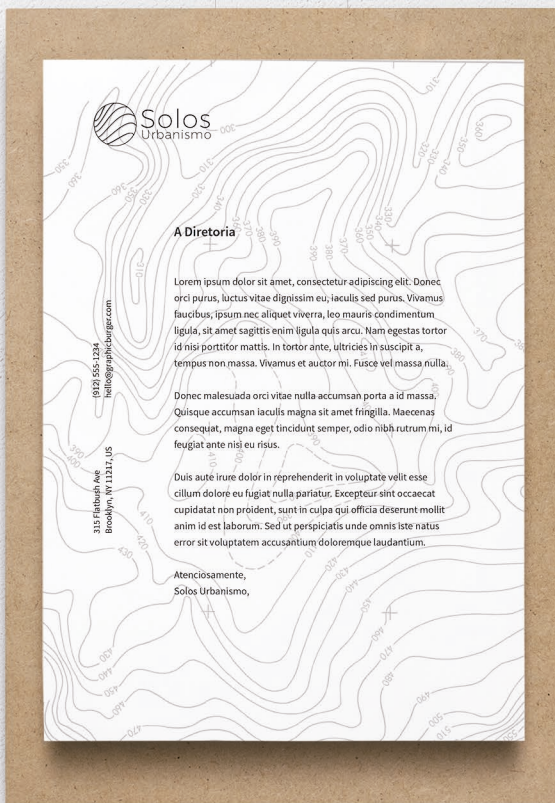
Solos
Urbanismo

A Diretoria

Lorem ipsum dolor sit amet, consectetur adipiscing elit. Donec orci purus, luctus vitae dignissim eu, iaculis sed purus. Vivamus faucibus, ipsum nec aliquet viverra, leo mauris condimentum ligula, sit amet sagittis enim ligula quis arcu. Nam egestas tortor id nisi porttitor mattis. In tortor ante, ultricies in suscipit a, tempus non massa. Vivamus et auctor mi. Fusce vel massa nulla.

Donec malesuada orci vitae nulla accumsan porta a id massa. Quisque accumsan iaculis magna sit amet fringilla. Maecenas consequat, magna eget tincidunt semper, odio nibh rutrum mi, id feugiat ante nisi eu risus.

Duis aute irure dolor in reprehenderit in voluptate velit esse cillum dolore eu fugiat nulla pariatur. Excepteur sint occaecat cupidatat non proident, sunt in culpa qui officia deserunt mollit anim id est laborum. Sed ut perspiciatis unde omnis iste natus error sit voluptatem accusantium doloremque laudantium.

Atenciosamente,
Solos Urbanismo,

(912) 555-1234
hello@graphicburger.com

315 Flatbush Ave
Brooklyn, NY 11217, US